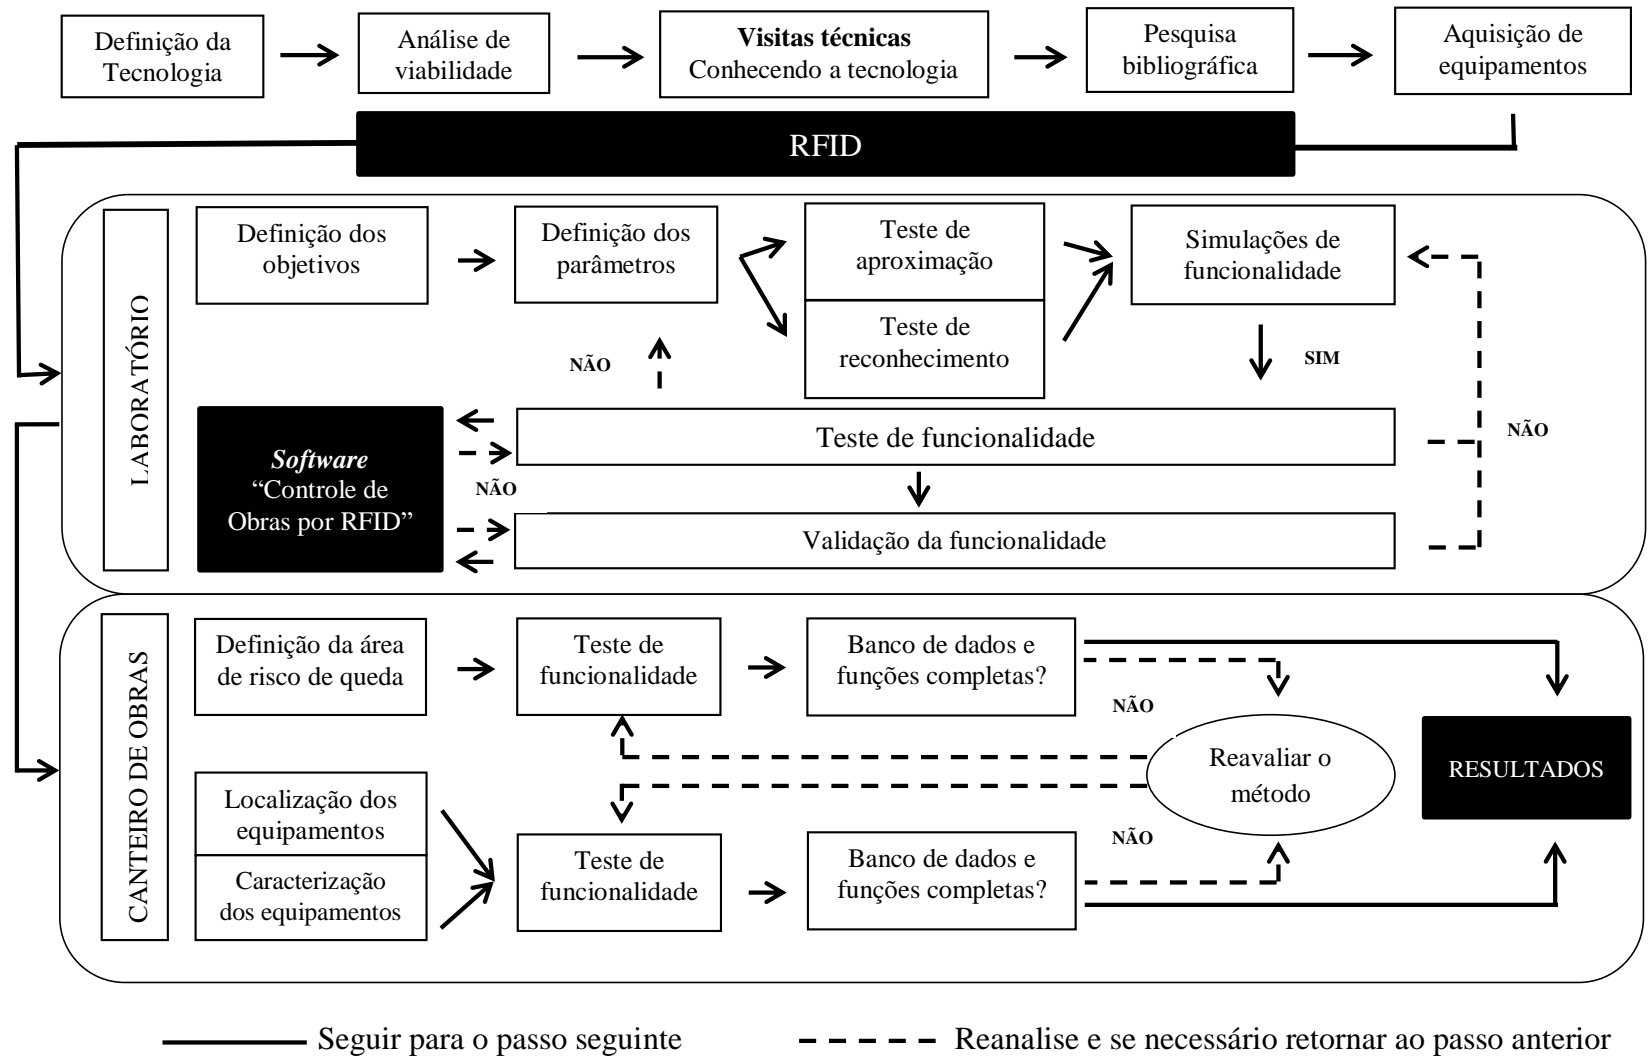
Definição da Tecnologia

Análise de viabilidade

**Visitas técnicas**
Conhecendo a tecnologia

Pesquisa bibliográfica

Aquisição de equipamentos

RFID

LABORATÓRIO

Definição dos objetivos

Definição dos parâmetros

Teste de aproximação

Teste de reconhecimento

Simulações de funcionalidade

NÃO

SIM

*Software*
"Controle de Obras por RFID"

Teste de funcionalidade

NÃO

NÃO

Validação da funcionalidade

CANTEIRO DE OBRAS

Definição da área de risco de queda

Teste de funcionalidade

Banco de dados e funções completas?

NÃO

Reavaliar o método

RESULTADOS

Localização dos equipamentos

Caracterização dos equipamentos

NÃO

Teste de funcionalidade

Banco de dados e funções completas?

Seguir para o passo seguinte

Reanalise e se necessário retornar ao passo anterior